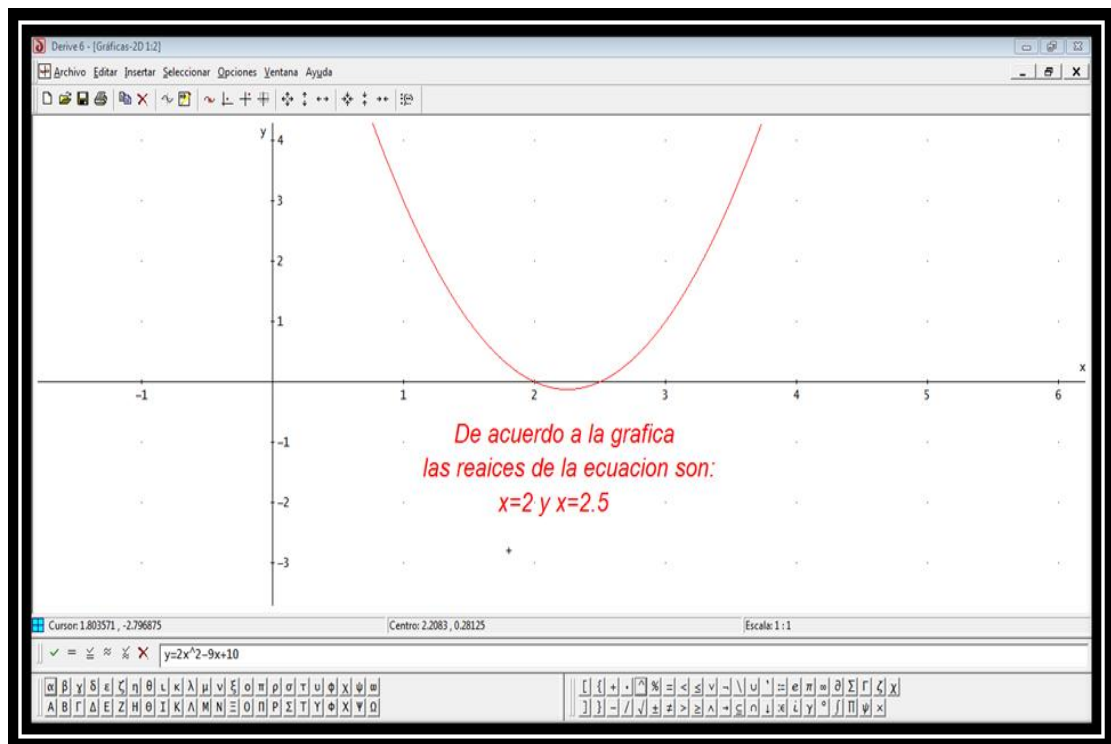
Derive 6 - [Gráficas-2D 1:2]

Archivo Editar Insertar Seleccionar Opciones Ventana Ayuda

y

4

3

2

1

x

-1

1

2

3

4

5

6

-1

-2

-3

De acuerdo a la grafica
las reaices de la ecuacion son:
x=2 y x=2.5

Cursor: 1.803571 , -2.796875

Centro: 2.2083 , 0.28125

Escala: 1 : 1

y=2x^2-9x+10

α β γ δ ε ζ η θ ι κ λ μ ν ξ ο π ρ σ τ υ φ χ ψ ω
Α Β Γ Δ Ε Ζ Η Θ Ι Κ Λ Μ Ν Ξ Ο Π Ρ Σ Τ Υ Φ Χ Ψ Ω